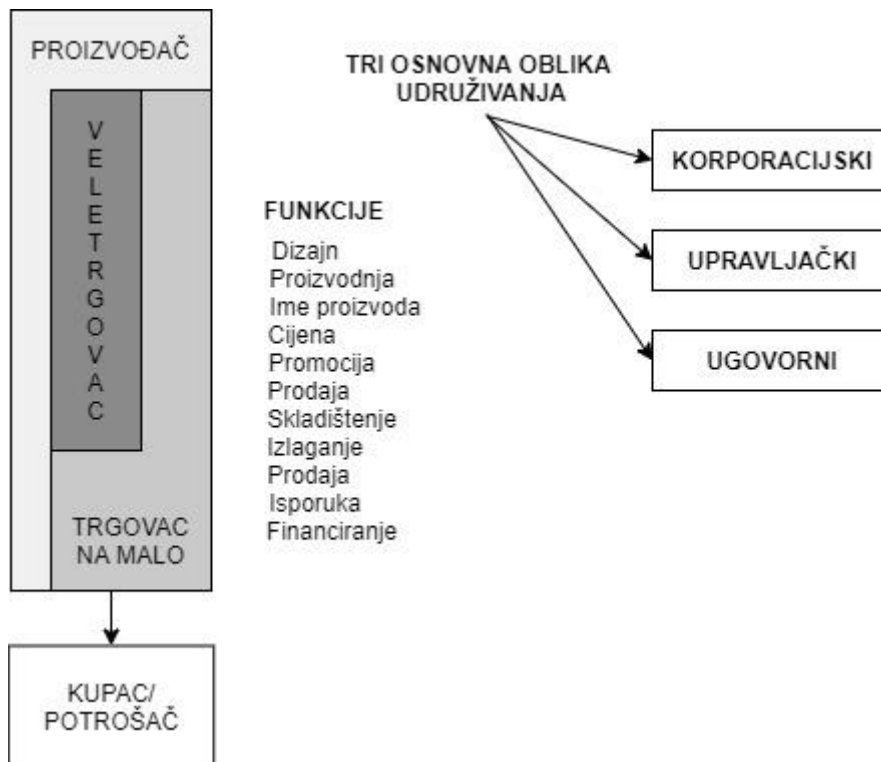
PROIZVOĐAČ

V E L E T R G O V A C

TRGOVAC NA MALO

KUPAC/ POTROŠAČ

FUNKCIJE
Dizajn
Proizvodnja
Ime proizvoda
Cijena
Promocija
Prodaja
Skladištenje
Izlaganje
Prodaja
Isporuka
Financiranje

TRI OSNOVNA OBLIKA UDRUŽIVANJA

KORPORACIJSKI

UPRAVLJAČKI

UGOVORNI